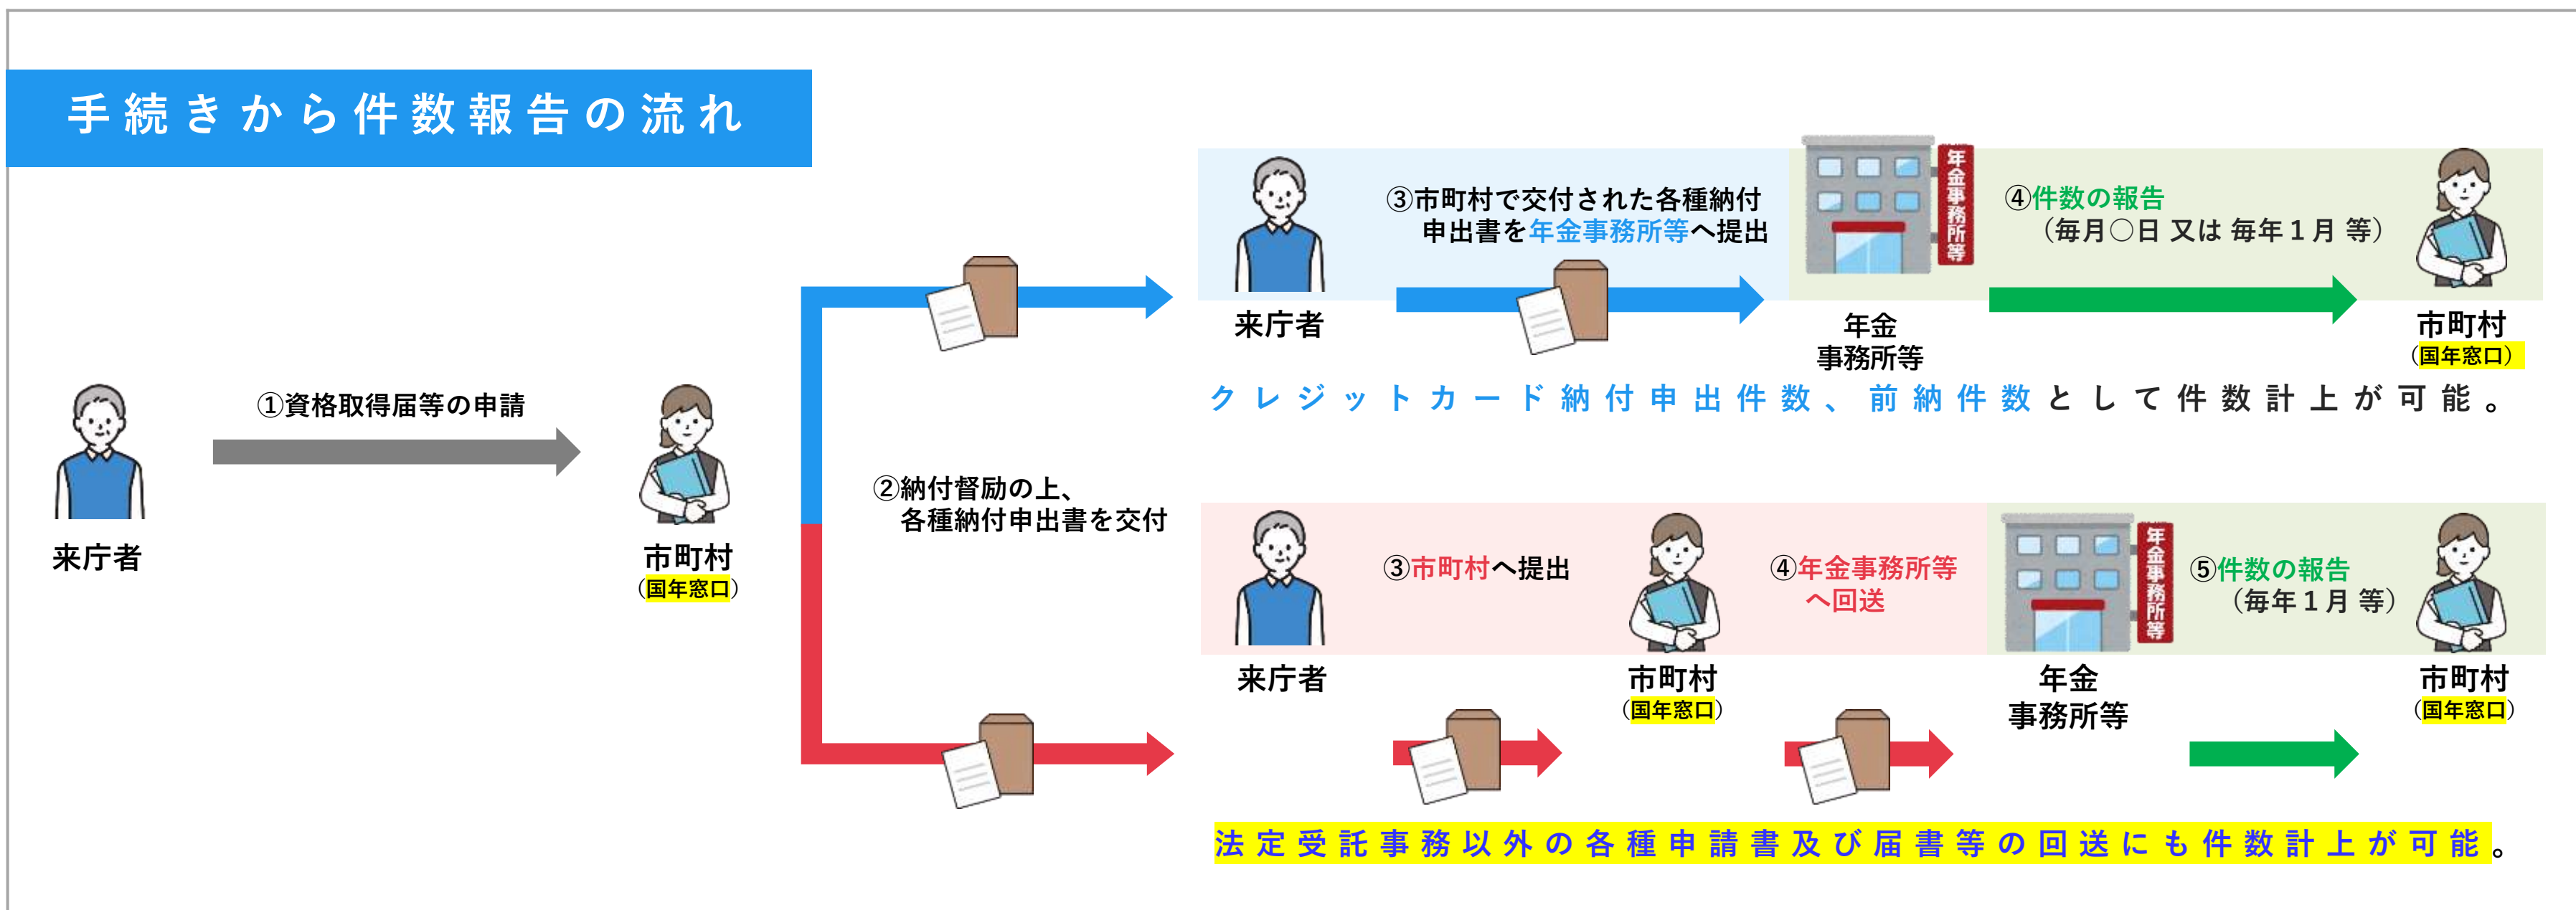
手続きから件数報告の流れ

来庁者

①資格取得届等の申請

市町村
（国年窓口）

②納付督励の上、各種納付申出書を交付

来庁者

③市町村で交付された各種納付申出書を年金事務所等へ提出

年金
事務所等

年金事務所等

④件数の報告
（毎月○日 又は 毎年１月 等）

市町村
（国年窓口）

クレジットカード納付申出件数、前納件数として件数計上が可能。

来庁者

③市町村へ提出

市町村
（国年窓口）

④年金事務所等へ回送

年金
事務所等

年金事務所等

⑤件数の報告
（毎年１月 等）

市町村
（国年窓口）

法定受託事務以外の各種申請書及び届書等の回送にも件数計上が可能。